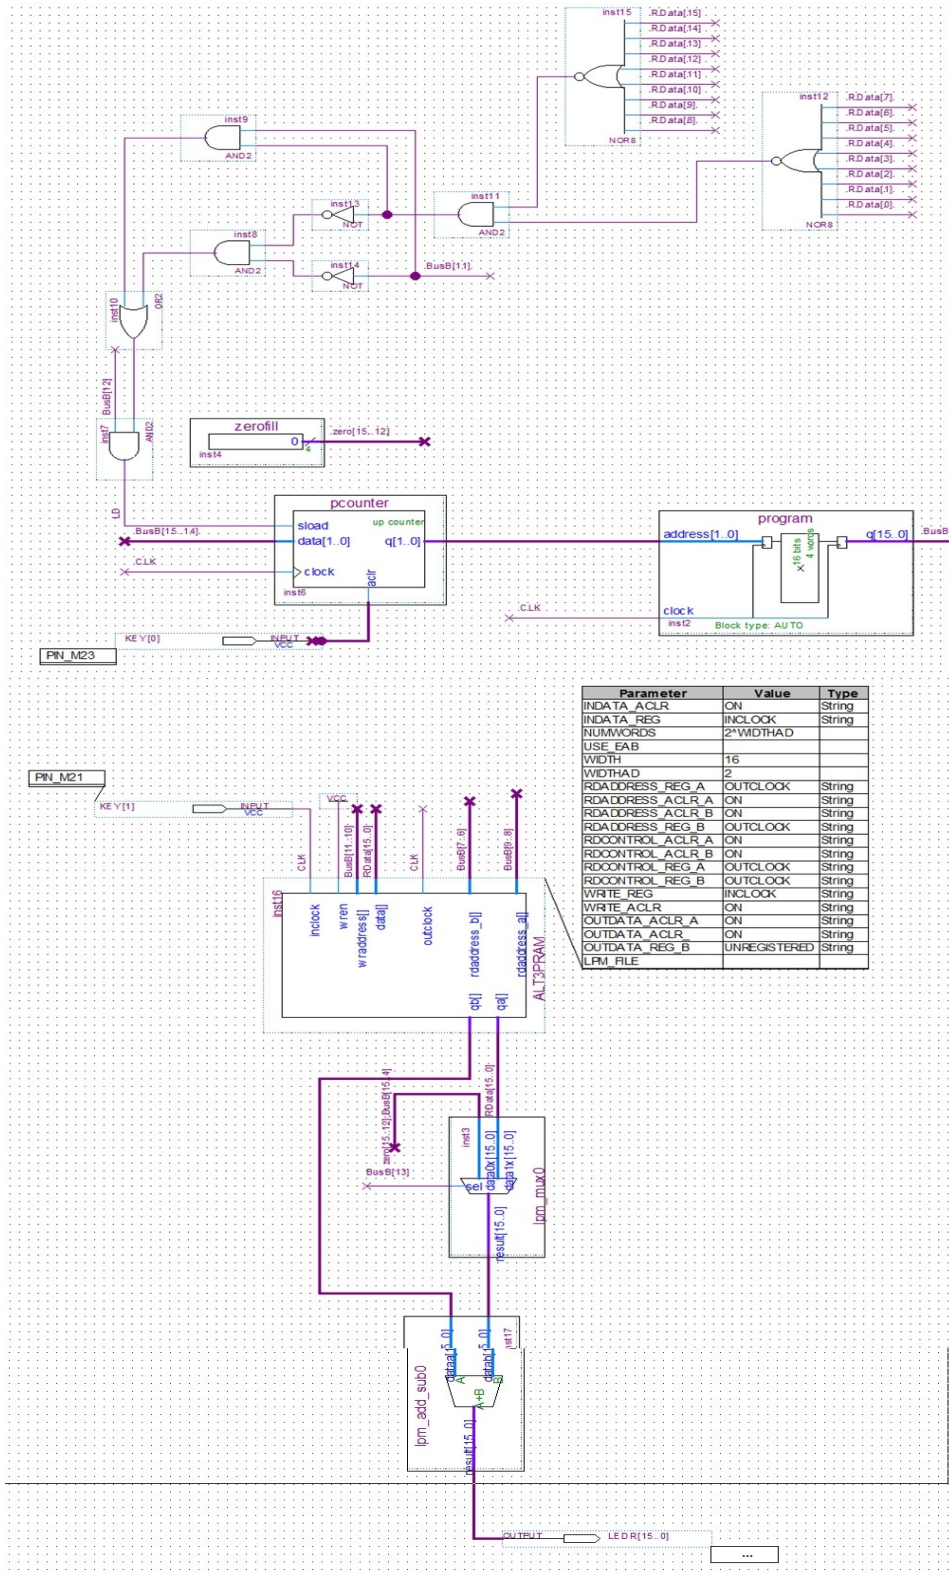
inst15
RData[15]
RData[14]
RData[13]
RData[12]
RData[11]
RData[10]
RData[9]
RData[8]
NOR8

inst12
RData[7]
RData[6]
RData[5]
RData[4]
RData[3]
RData[2]
RData[1]
RData[0]
NOR8

inst9
AND2

inst13
NOT

inst11
AND2

inst8
AND2

inst14
NOT

BusB[1..1]

inst10
OR2

BusB[12]

inst7
AND2

zerofill
0
4
inst4
zero[15..12]

LD
BusB[15..14]
CLK

pcounter
sload
up counter
data[1..0]
q[1..0]
clock
aclr
inst6

program
address[1..0]
q[15..0]
16 bits
4 words
clock
inst2
Block type: AUTO
BusB
CLK

KEY[0]
INPUT
VCC
PIN_M23

| Parameter | Value | Type |
|---|---|---|
| INDATA_ACLR | ON | String |
| INDATA_REG | INCLOCK | String |
| NUMWORDS | 2^WIDTHAD | |
| USE_EAB | | |
| WIDTH | 16 | |
| WIDTHAD | 2 | |
| RDADDRESS_REG_A | OUTCLOCK | String |
| RDADDRESS_ACLR_A | ON | String |
| RDADDRESS_ACLR_B | ON | String |
| RDADDRESS_REG_B | OUTCLOCK | String |
| RDCONTROL_ACLR_A | ON | String |
| RDCONTROL_ACLR_B | ON | String |
| RDCONTROL_REG_A | OUTCLOCK | String |
| RDCONTROL_REG_B | OUTCLOCK | String |
| WRITE_REG | INCLOCK | String |
| WRITE_ACLR | ON | String |
| OUTDATA_ACLR_A | ON | String |
| OUTDATA_ACLR_ | ON | String |
| OUTDATA_REG_B | UNREGISTERED | String |
| LPM_FILE | | |

PIN_M21
KEY[1]
INPUT
VCC
VCC
CLK
BusB[11..10]
RData[15..0]
CLK
BusB[7..6]
BusB[9..8]

inst16
inclock
wren
wraddress[]
data[]
outclock
rdaddress_b[]
rdaddress_a[]
ALT3PRAM
qb[]
qa[]

zero[15..12],BusB[15..4]
RData[15..0]
inst3
data0x[15..0]
data1x[15..0]
sel
BusB[13]
result[15..0]
lpm_mux0

lpm_add_sub0
dataa[15..0]
datab[15..0]
inst17
A
B
A+B
result[15..0]

OUTPUT
LEDR[15..0]
...